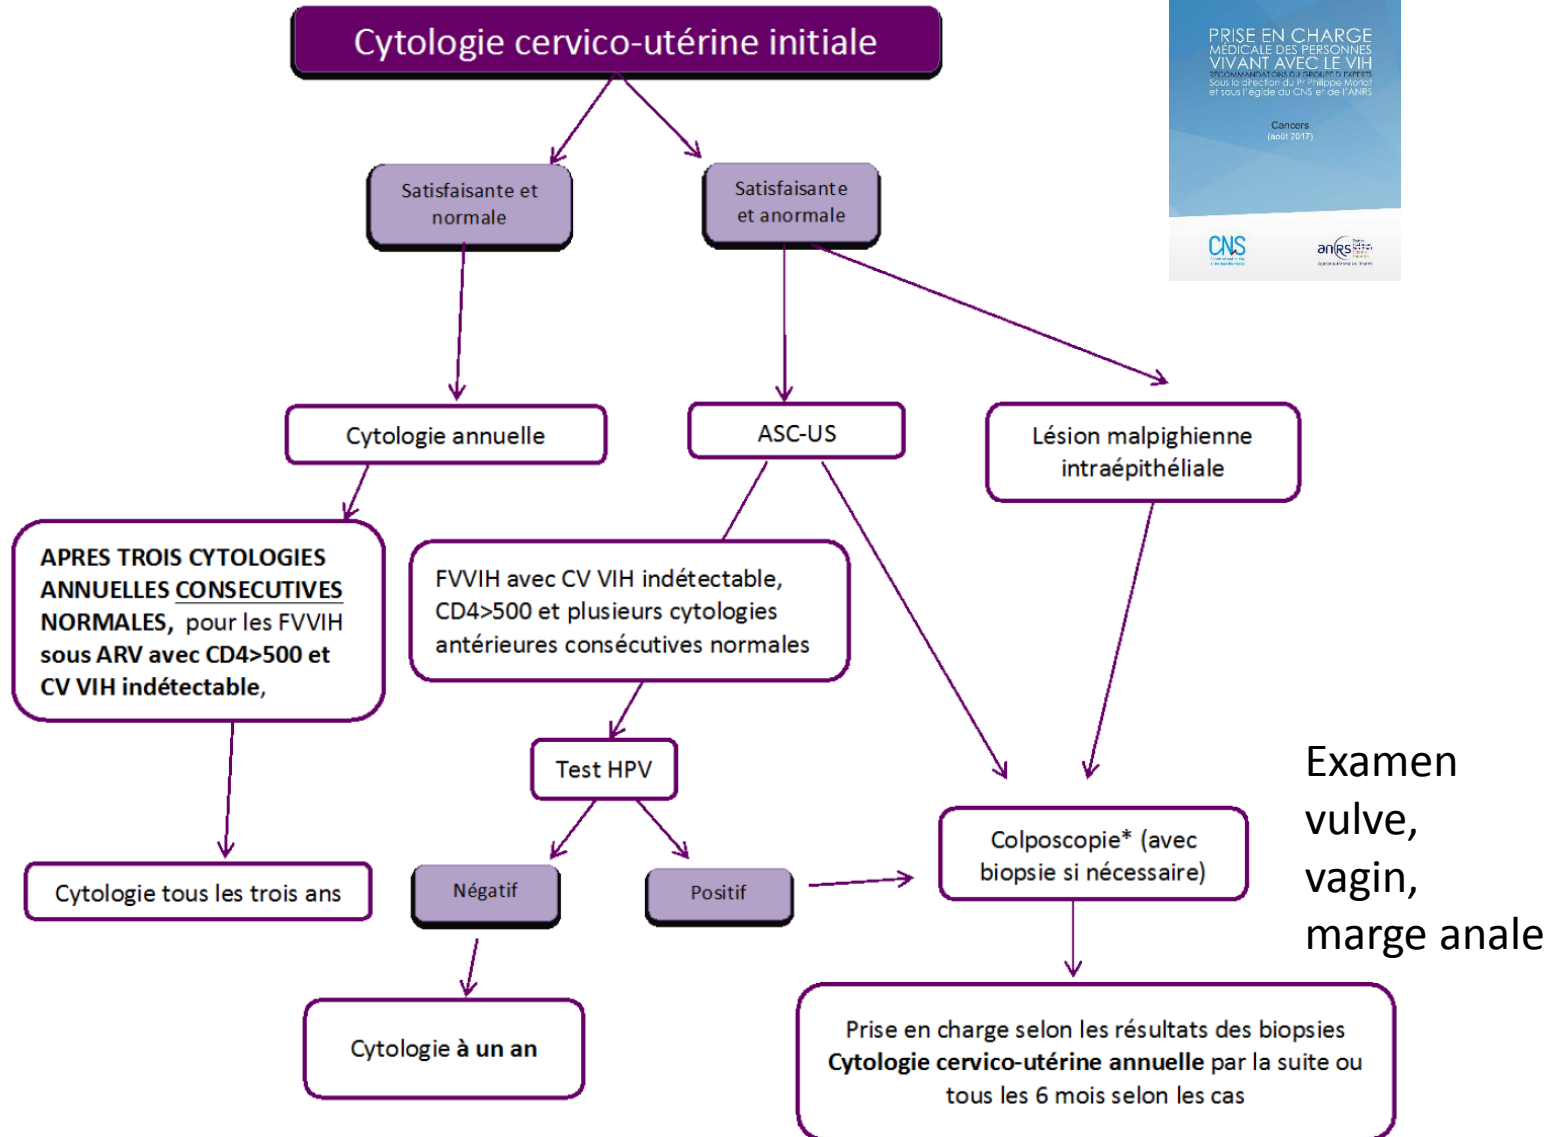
Cytologie cervico-utérine initiale

PRISE EN CHARGE MÉDICALE DES PERSONNES VIVANT AVEC LE VIH
RECOMMANDATIONS DU GROUPE D'EXPERTS
Sous la direction du Pr Philippe Morlat et sous l'égide du CNS et de l'ANRS
Cancers
(août 2017)
CNS
anrs

Satisfaisante et normale

Satisfaisante et anormale

Cytologie annuelle

ASC-US

Lésion malpighienne intraépithéliale

APRES TROIS CYTOLOGIES ANNUELLES CONSECUTIVES NORMALES, pour les FVVIH sous ARV avec CD4>500 et CV VIH indétectable,

FVVIH avec CV VIH indétectable, CD4>500 et plusieurs cytologies antérieures consécutives normales

Test HPV

Examen vulve, vagin, marge anale

Colposcopie* (avec biopsie si nécessaire)

Cytologie tous les trois ans

Négatif

Positif

Cytologie à un an

Prise en charge selon les résultats des biopsies
Cytologie cervico-utérine annuelle par la suite ou tous les 6 mois selon les cas